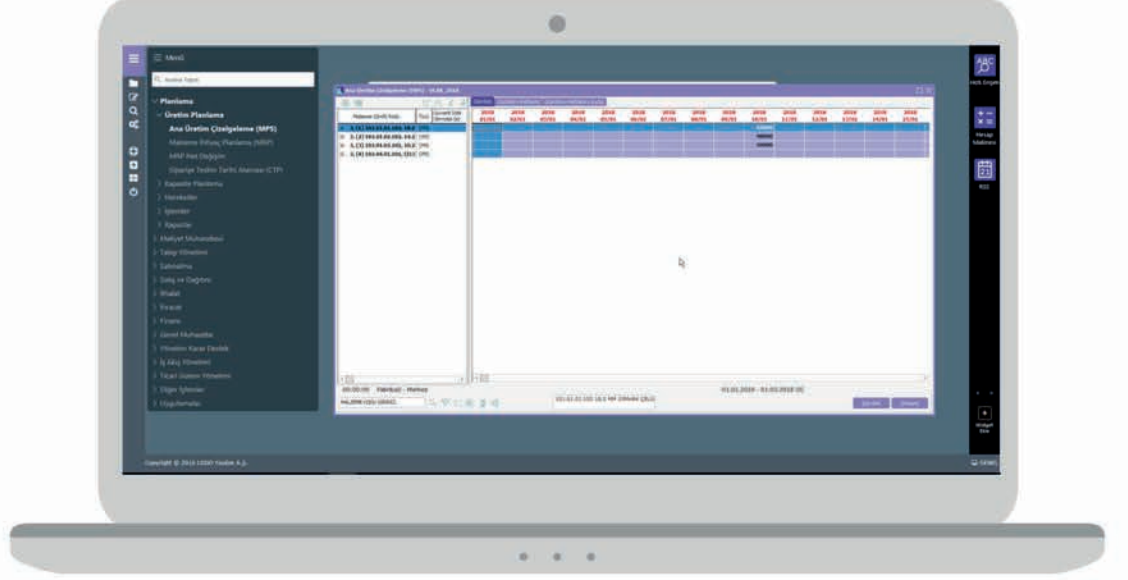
Menü

Arama Yapın

Planlama
Üretim Planlama
Ana Üretim Çizelgeleme (MPS)
Malzeme İhtiyaç Planlama (MRP)
MRP Net Değişim
Siparişe Teslim Tarihi Ataması (CTP)
Kapasite Planlama
Hareketler
İşlemler
Raporlar
Maliyet Muhasebesi
Talep Yönetimi
Satınalma
Satış ve Dağıtım
İthalat
İhracat
Finans
Genel Muhasebe
Yönetim Karar Destek
İş Akış Yönetimi
Ticari Sistem Yönetimi
Diğer İşlemler
Uygulamalar

Ana Üretim Çizelgeleme (MPS) - 16.06.2016

Malzeme (Grafik Kodu)

1.(1) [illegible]
1.(2) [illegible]
1.(3) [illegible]
1.(4) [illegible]

| 2016 01/01 | 2016 02/01 | 2016 03/01 | 2016 04/01 | 2016 05/01 | 2016 06/01 | 2016 07/01 | 2016 08/01 | 2016 09/01 | 2016 10/01 | 2016 11/01 | 2016 12/01 | 2016 13/01 | 2016 14/01 | 2016 15/01 |
|---|---|---|---|---|---|---|---|---|---|---|---|---|---|---|

00:00:00 Fabrikası - Merkez

01.01.2016 - 01.03.2016 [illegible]

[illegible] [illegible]

Copyright © 2016 LOGO Yazılım A.Ş.

Hızlı Erişim

Hesap Makinesi

RSS

Widget Ekle